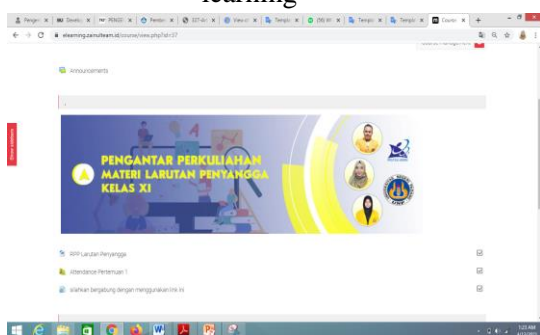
learning

Pengan | Develop | PENGG | Pentin | SST-In | View c | Templa | (56) W | Templa | Templa | Course

elearning.zainulteam.id/course/view.php?id=37

Announcements

PENGANTAR PERKULIAHAN
MATERI LARUTAN PENYANGGA
KELAS XI

RPP Larutan Penyangga

Attendance Pertemuan 1

silahkan bergabung dengan menggunakan link ini

1:23 AM